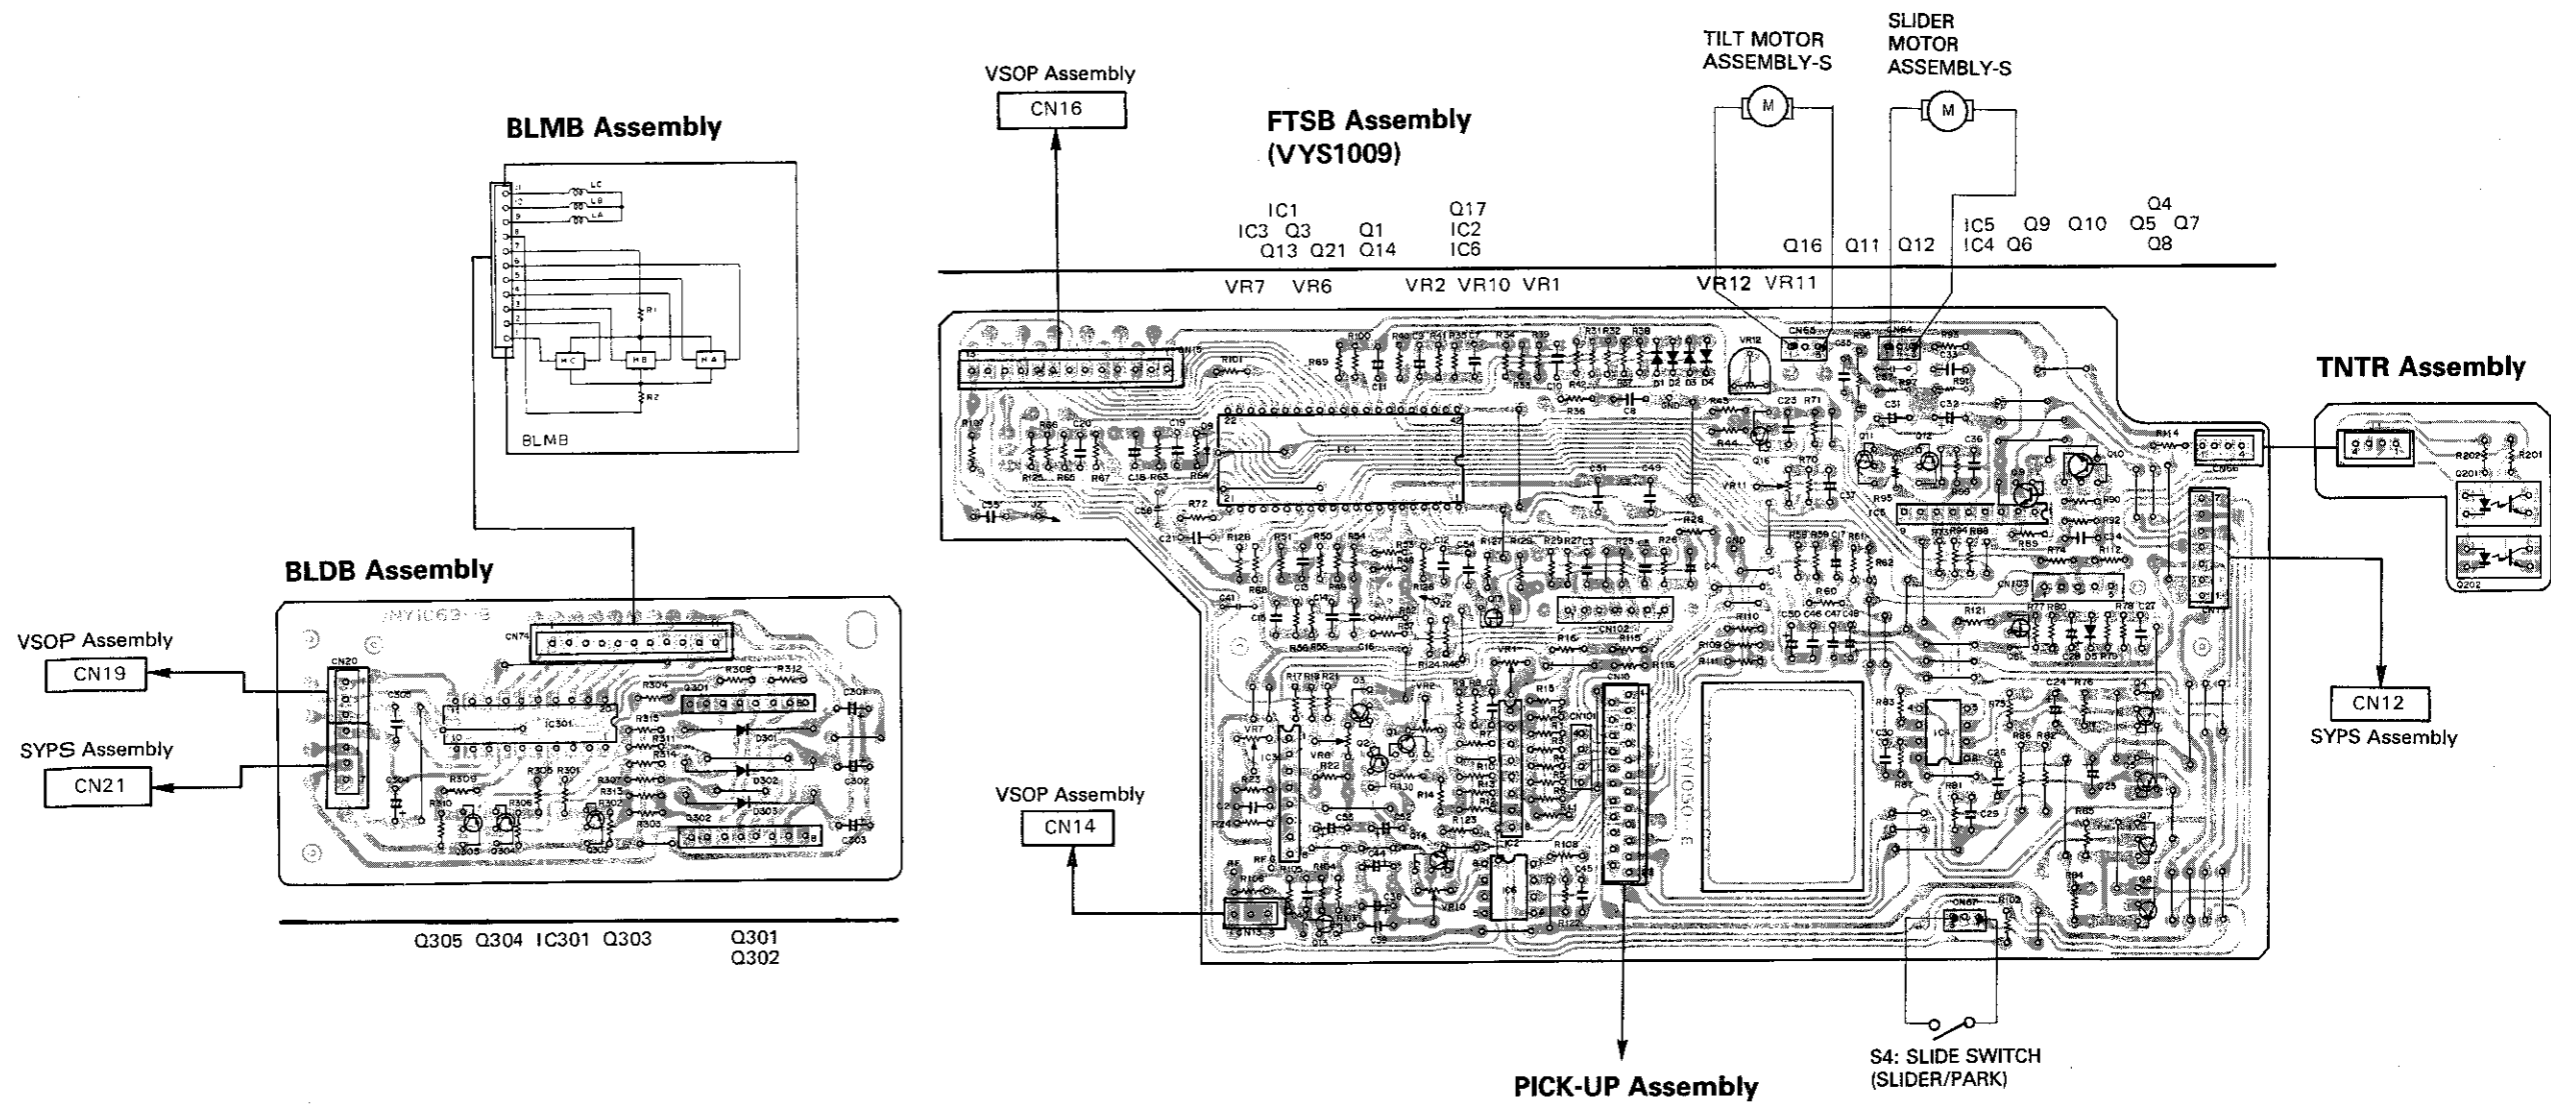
BLMB Assembly

LC
LB
LA
R1
HC
HB
HA
R2
BLMB

BLDB Assembly

VSOP Assembly
CN19

SYPS Assembly
CN21

CN20
CN74
IC301
R304
R308
R312
Q301
R315
D301
R311
R314
D302
R309
R305
R301
R307
R313
R302
D303
R310
R306
R303
Q302
Q305
Q304
Q303
C301
C302
C303

Q305 Q304 IC301 Q303 Q301 Q302

VSOP Assembly
CN16

FTSB Assembly
(VYS1009)

IC1
IC3 Q3
Q13 Q21
Q1
Q14
Q17
IC2
IC6
Q16 Q11 Q12
IC5
IC4
Q9
Q6
Q10
Q4
Q5 Q7
Q8

VR7 VR6 VR2 VR10 VR1 VR12 VR11

TILT MOTOR
ASSEMBLY-S
M

SLIDER
MOTOR
ASSEMBLY-S
M

TNTR Assembly
R202
R201
Q201
Q202

CN12
SYPS Assembly

VSOP Assembly
CN14

PICK-UP Assembly

S4: SLIDE SWITCH
(SLIDER/PARK)